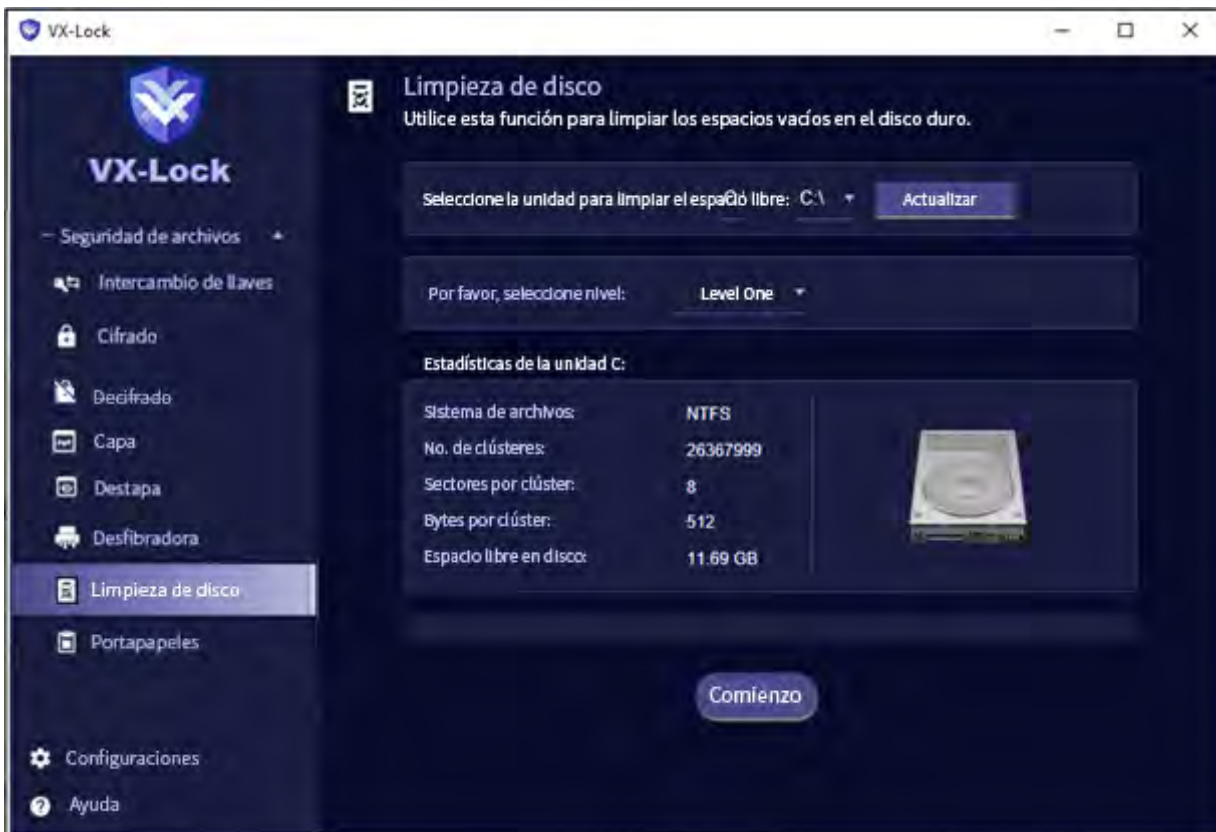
VX-Lock

VX-Lock

Seguridad de archivos

Intercambio de llaves

Cifrado

Decifrado

Capa

Destapa

Desfibradora

Limpieza de disco

Portapapeles

Configuraciones

Ayuda

Limpieza de disco

Utilice esta función para limpiar los espacios vacíos en el disco duro.

Seleccione la unidad para limpiar el espacio libre: C:\

Actualizar

Por favor, seleccione nivel: Level One

Estadísticas de la unidad C:

| | |
|---|---|
| Sistema de archivos: | NTFS |
| No. de clústeres: | 26367999 |
| Sectores por clúster: | 8 |
| Bytes por clúster: | 512 |
| Espacio libre en disco: | 11.69 GB |

Comienzo